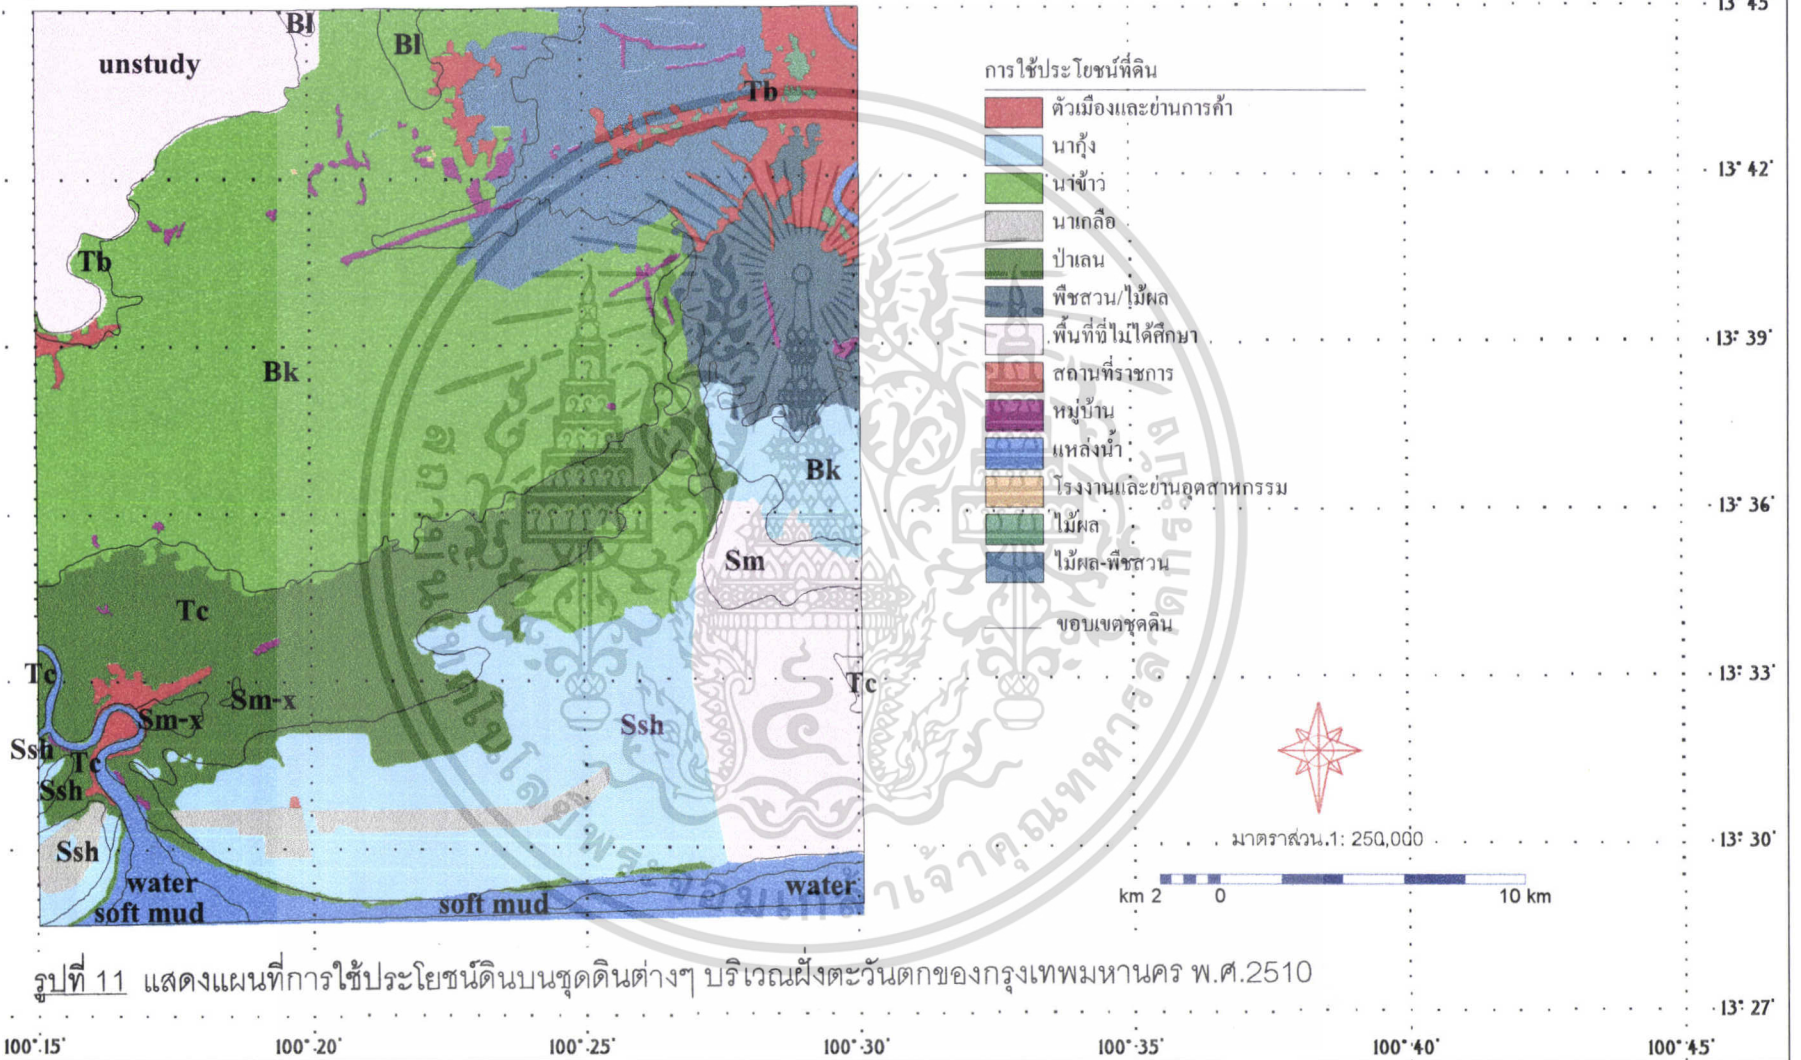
Bl
Bl
unstudy
Tb
Tb
Bk
Bk
Sm
Tc
Tc
Sm-x
Sm-x
Ssh
Tc
Ssh
Ssh
Ssh
Tc
water
soft mud
soft mud
water

การใช้ประโยชน์ที่ดิน
ตัวเมืองและย่านการค้า
นากุ้ง
นาข้าว
นาเกลือ
ป่าเลน
พืชสวน/ไม้ผล
พื้นที่ที่ไม่ได้ศึกษา
สถานที่ราชการ
หมู่บ้าน
แหล่งน้ำ
โรงงานและย่านอุตสาหกรรม
ไม้ผล
ไม้ผล-พืชสวน
ขอบเขตชุดดิน

มาตราส่วน 1: 250,000
km 2 0 10 km

13° 45'
13° 42'
13° 39'
13° 36'
13° 33'
13° 30'
13° 27'

รูปที่ 11 แสดงแผนที่การใช้ประโยชน์ดินบนชุดดินต่างๆ บริเวณฝั่งตะวันตกของกรุงเทพมหานคร พ.ศ.2510

100° 15'
100° 20'
100° 25'
100° 30'
100° 35'
100° 40'
100° 45'